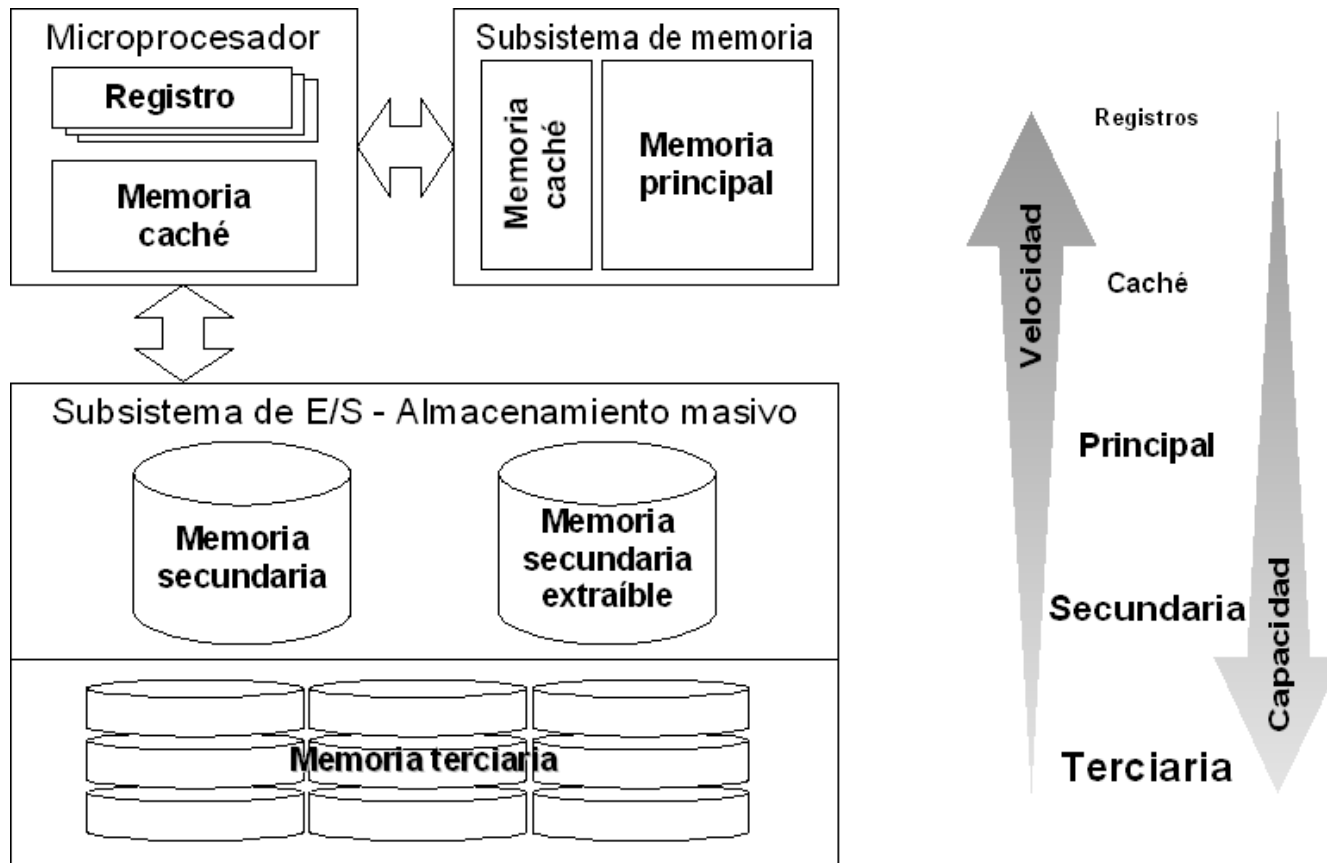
Microprocesador

Registro

Memoria caché

Subsistema de memoria

Memoria caché

Memoria principal

Subsistema de E/S - Almacenamiento masivo

Memoria secundaria

Memoria secundaria extraíble

Memoria terciaria

Registros

Velocidad

Caché

Principal

Secundaria

Capacidad

Terciaria